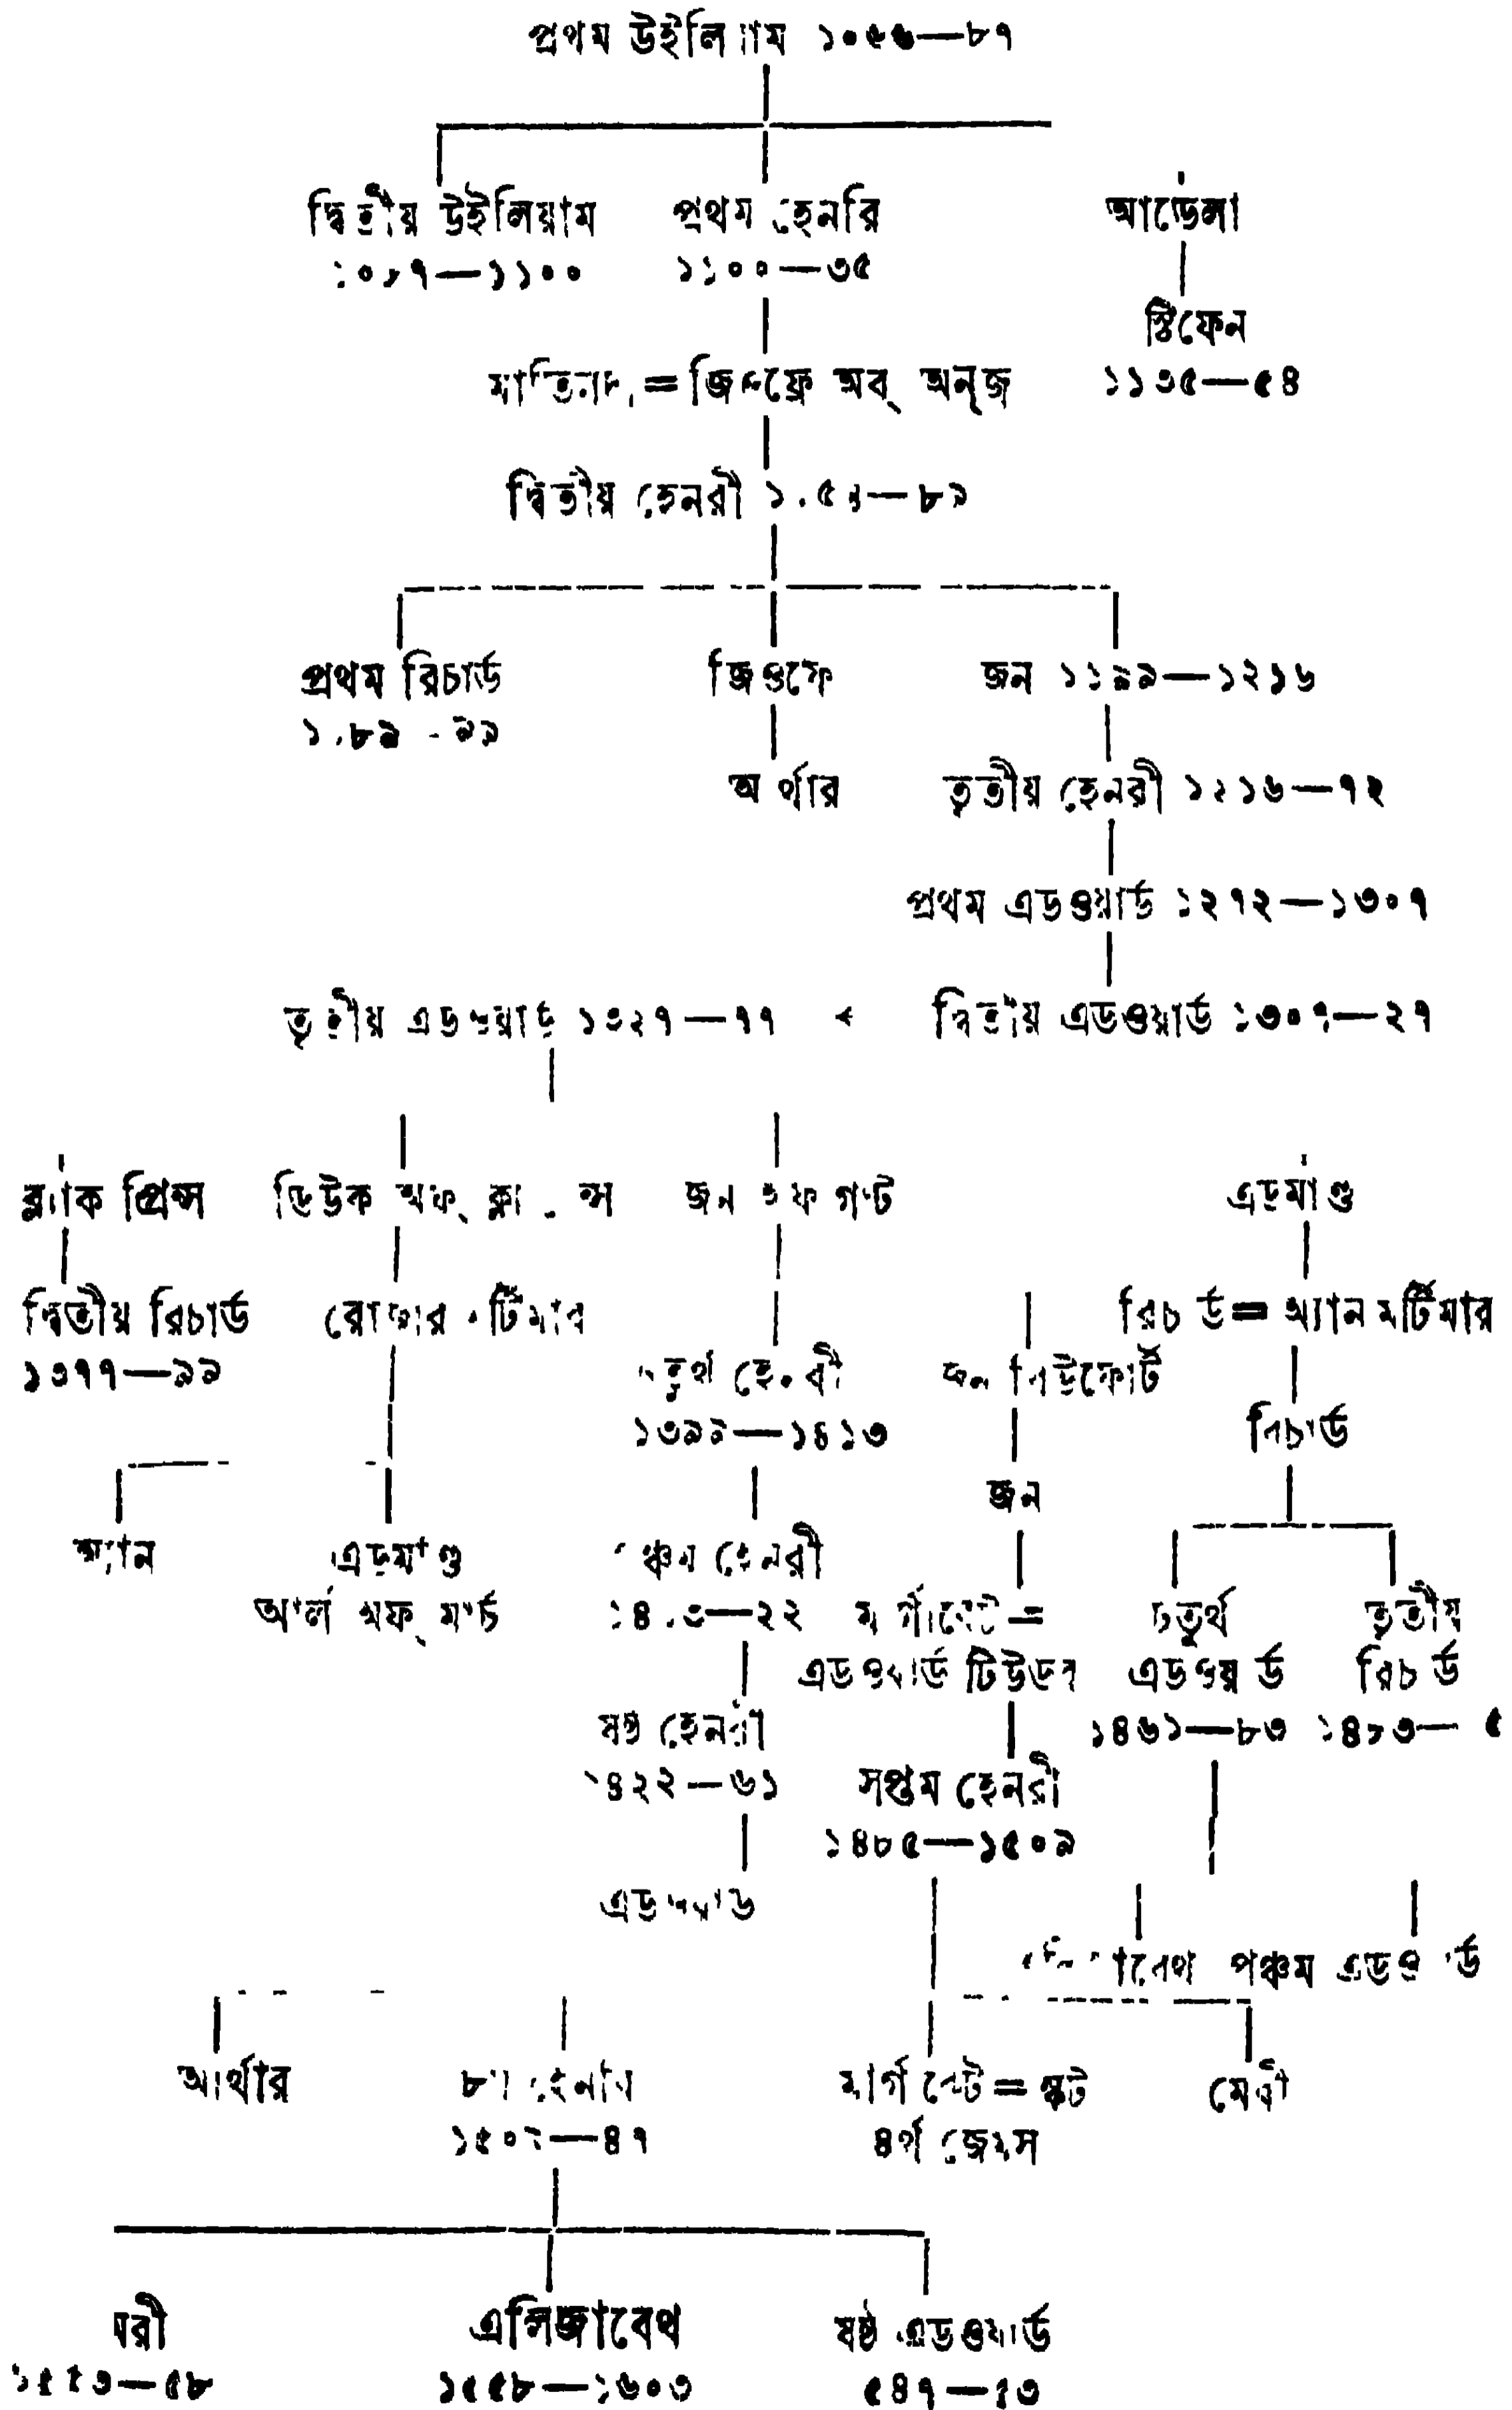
প্রথম উইলিয়াম ১০৬৬—৮৭

দ্বিতীয় উইলিয়াম ১০৮৭—১১০০

প্রথম হেনরি ১১০০—৩৫

আডেলা

স্টিফেন ১১৩৫—৫৪

মাতিলদা = জিওফ্রে অব্ অনজ্

দ্বিতীয় হেনরী ১১৫৪—৮৯

প্রথম রিচার্ড ১১৮৯—৯৯

জিওফে

আর্থার

জন ১১৯৯—১২১৬

তৃতীয় হেনরী ১২১৬—৭২

প্রথম এডওয়ার্ড ১২৭২—১৩০৭

দ্বিতীয় এডওয়ার্ড ১৩০৭—২৭

তৃতীয় এডওয়ার্ড ১৩২৭—৭৭

ব্ল্যাক প্রিন্স

দ্বিতীয় রিচার্ড ১৩৭৭—৯৯

ডিউক অফ্ ক্লা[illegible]ন্স

রোজার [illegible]টিমার

জন অফ গন্ট

চতুর্থ হেনরী ১৩৯৯—১৪১৩

জন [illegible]উফোর্ট

জন

এডমাণ্ড

রিচার্ড = অ্যান মর্টিমার

রিচার্ড

অ্যান

এডমাণ্ড আর্ল অফ্ মার্চ

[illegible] হেনরী ১৪১৩—২২

মার্গারেট = এডমণ্ড টিউডর

চতুর্থ এডওয়ার্ড ১৪৬১—৮৩

তৃতীয় রিচার্ড ১৪৮৩—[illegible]

ষষ্ঠ হেনরী ১৪২২—৬১

সপ্তম হেনরী ১৪৮৫—১৫০৯

এডওয়ার্ড

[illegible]বেথ

পঞ্চম এডও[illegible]র্ড

আর্থার

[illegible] হেনরি ১৫০৯—৪৭

মার্গারেট = স্কট ৪র্থ জেমস

মেরী

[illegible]রী ১৫৫৩—৫৮

এলিজাবেথ ১৫৫৮—১৬০৩

ষষ্ঠ এডওয়ার্ড ১৫৪৭—৫৩